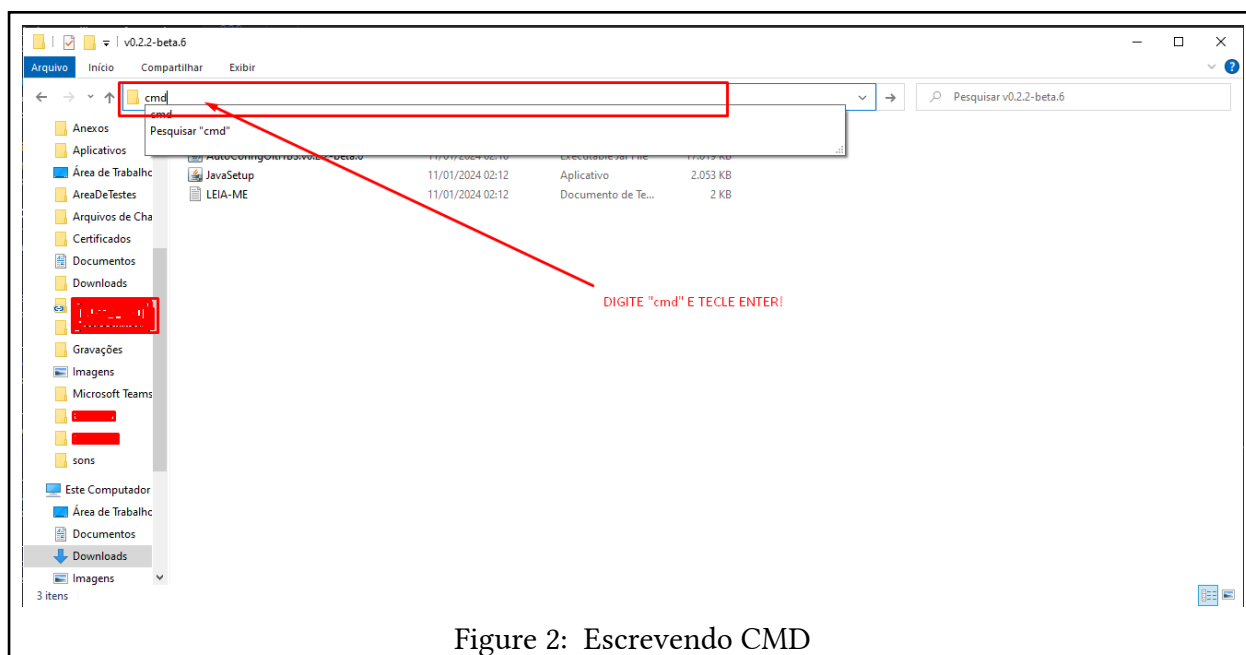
v0.2.2-beta.6

Arquivo Início Compartilhar Exibir

cmd

cmd
Pesquisar "cmd"

Pesquisar v0.2.2-beta.6

Anexos
Aplicativos
Área de Trabalho
AreaDeTestes
Arquivos de Cha
Certificados
Documentos
Downloads
Gravações
Imagens
Microsoft Teams
sons
Este Computador
Área de Trabalho
Documentos
Downloads
Imagens

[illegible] 11/01/2024 02:10 Executable Jar File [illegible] KB
JavaSetup 11/01/2024 02:12 Aplicativo 2.053 KB
LEIA-ME 11/01/2024 02:12 Documento de Te... 2 KB

DIGITE "cmd" E TECLE ENTER!

3 itens

Figure 2: Escrevendo CMD